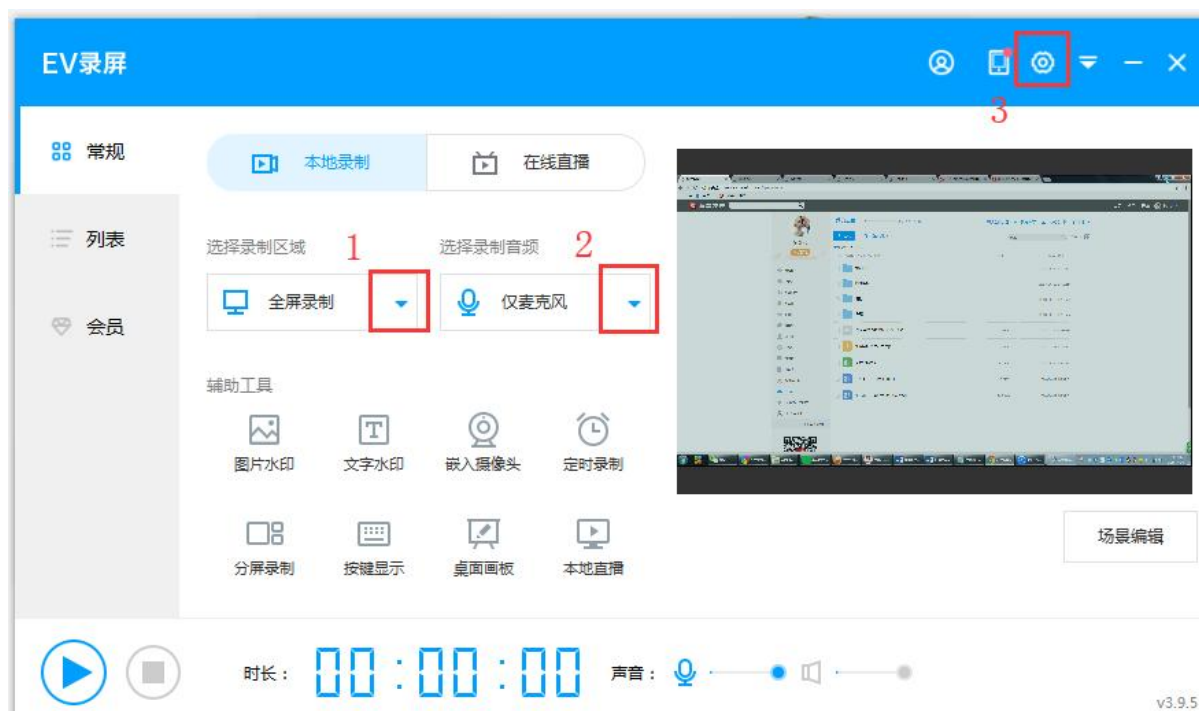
EV录屏

3

常规

列表

会员

本地录制

在线直播

选择录制区域

1

全屏录制

选择录制音频

2

仅麦克风

辅助工具

图片水印

文字水印

嵌入摄像头

定时录制

分屏录制

按键显示

桌面画板

本地直播

场景编辑

时长：00:00:00

声音：

v3.9.5